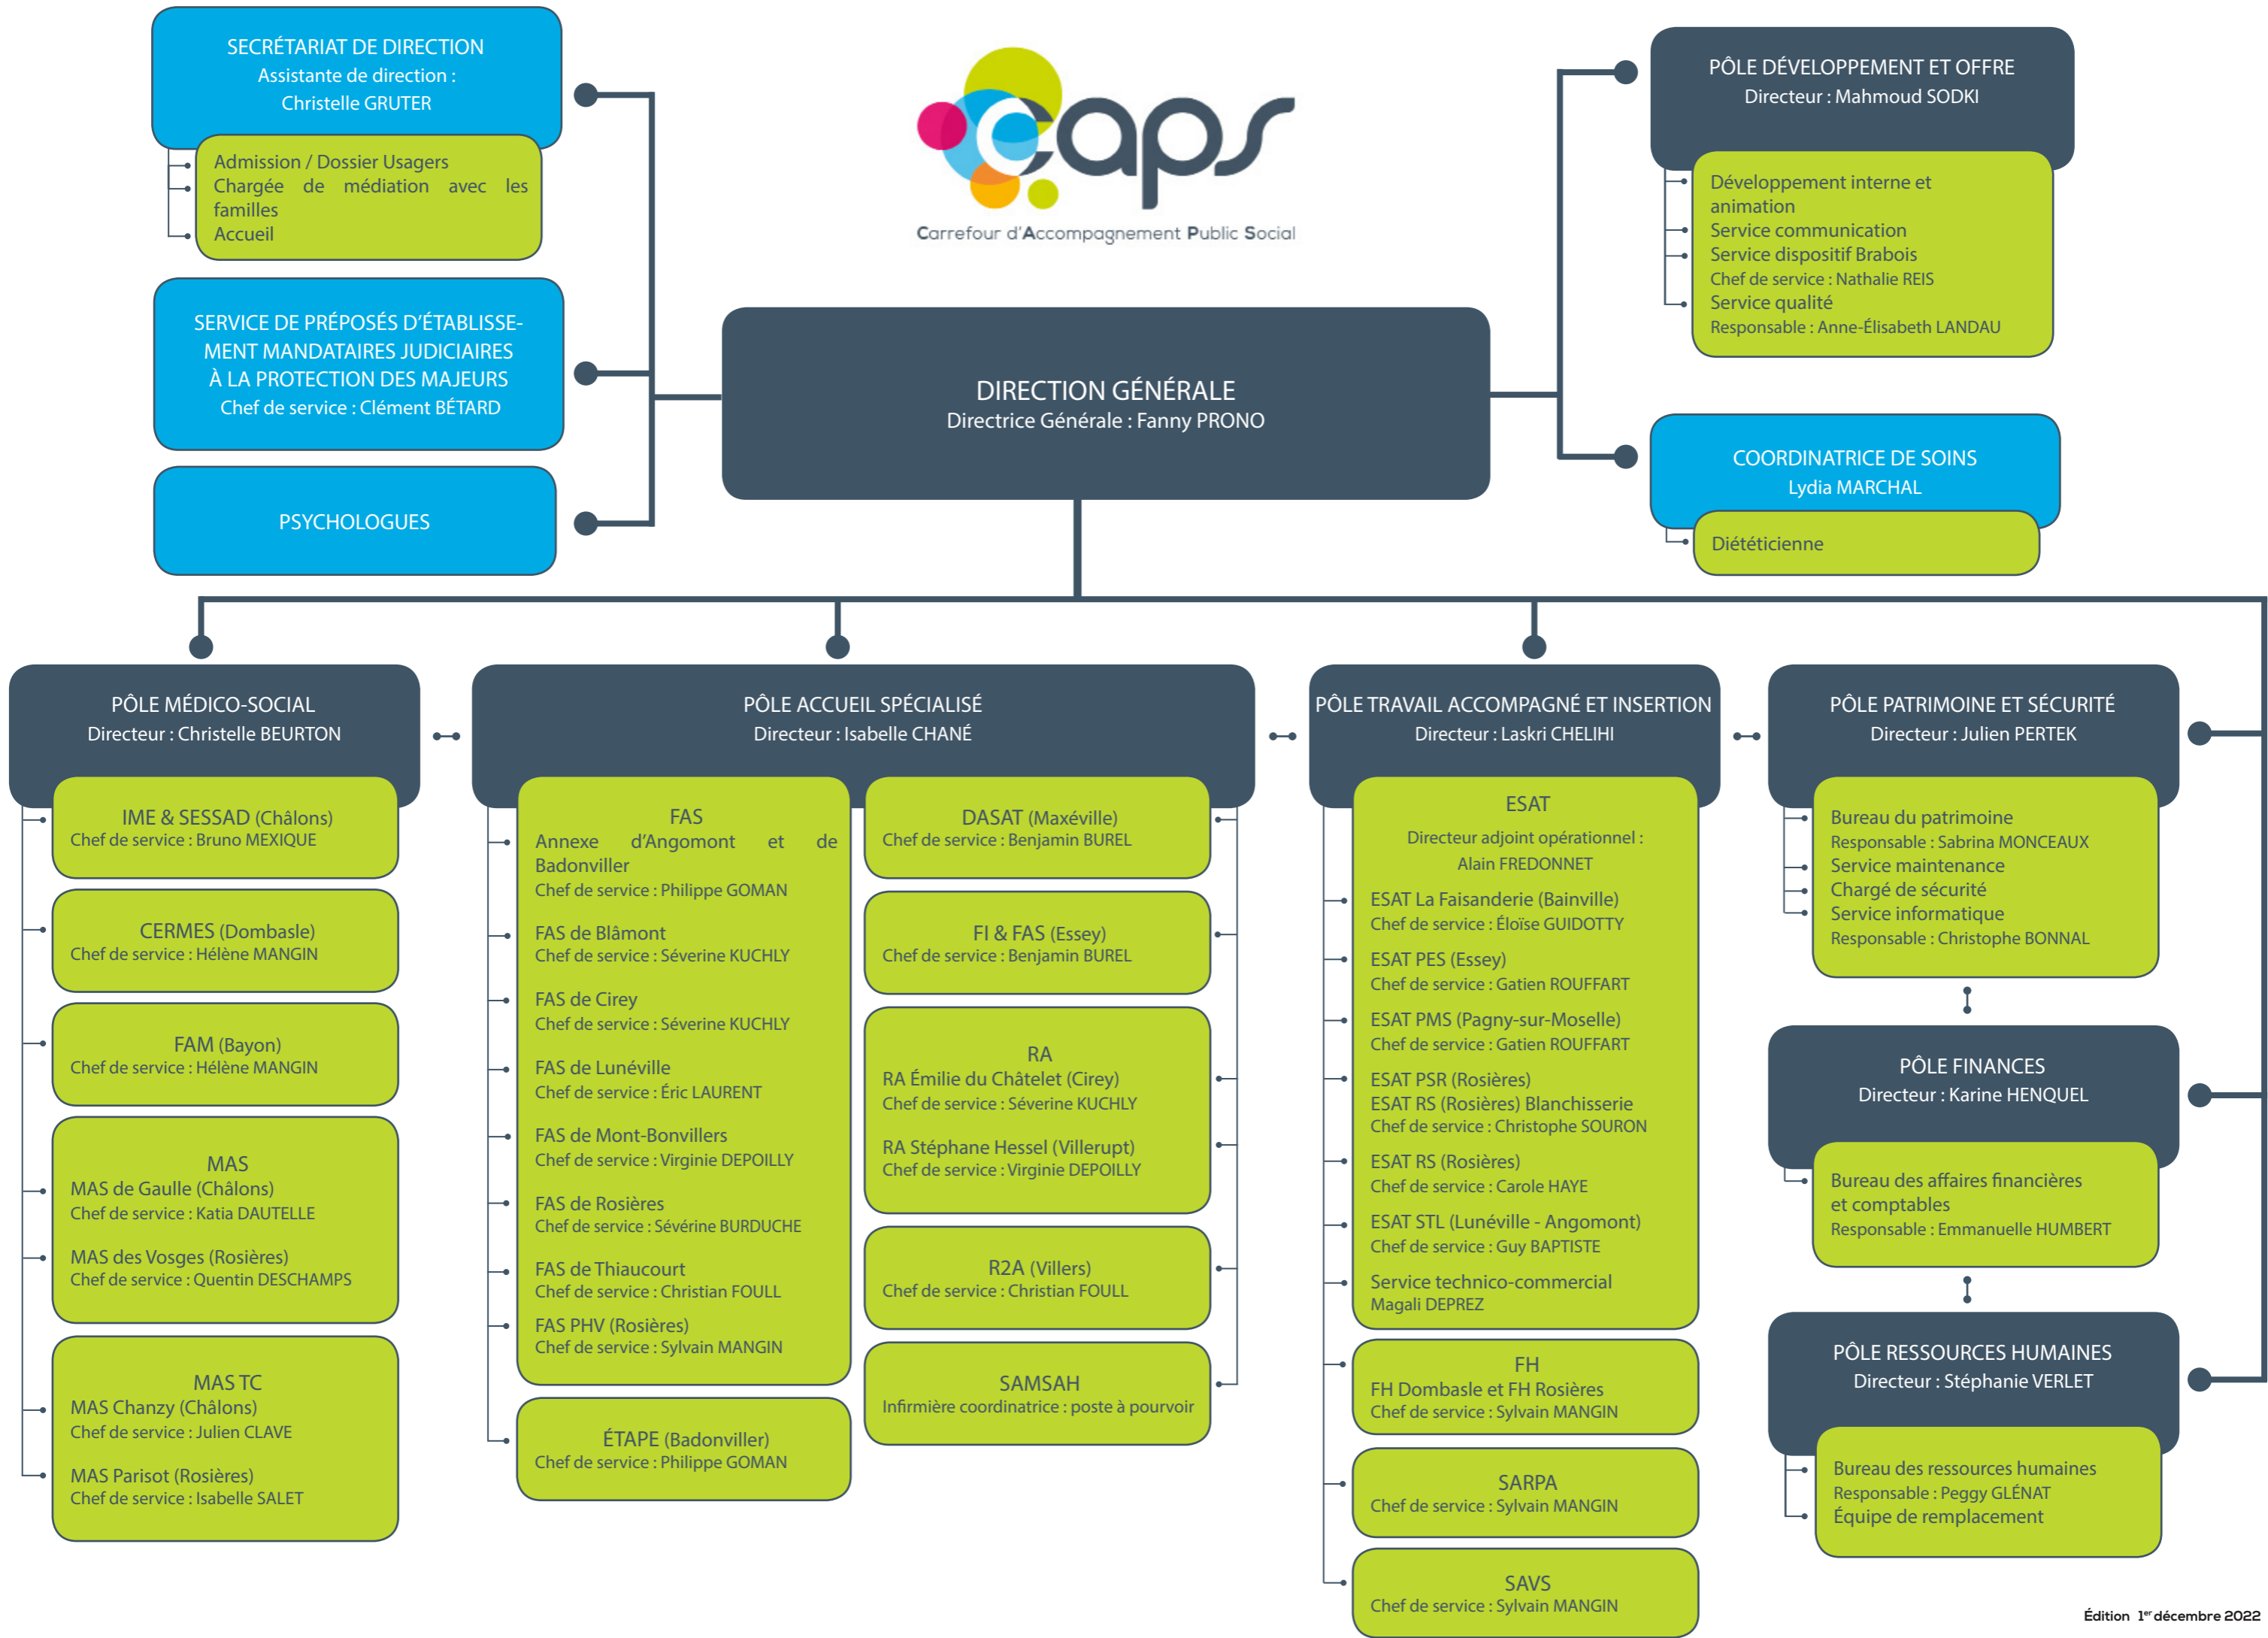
SECRÉTARIAT DE DIRECTION
Assistante de direction :
Christelle GRUTER

Admission / Dossier Usagers
Chargée de médiation avec les familles
Accueil

SERVICE DE PRÉPOSÉS D'ÉTABLISSEMENT MANDATAIRES JUDICIAIRES À LA PROTECTION DES MAJEURS
Chef de service : Clément BÉTARD

PSYCHOLOGUES

caps
Carrefour d'Accompagnement Public Social

DIRECTION GÉNÉRALE
Directrice Générale : Fanny PRONO

PÔLE DÉVELOPPEMENT ET OFFRE
Directeur : Mahmoud SODKI

Développement interne et animation
Service communication
Service dispositif Brabois
Chef de service : Nathalie REIS
Service qualité
Responsable : Anne-Élisabeth LANDAU

COORDINATRICE DE SOINS
Lydia MARCHAL

Diététicienne

PÔLE MÉDICO-SOCIAL
Directeur : Christelle BEURTON

IME & SESSAD (Châlons)
Chef de service : Bruno MEXIQUE

CERMES (Dombasle)
Chef de service : Hélène MANGIN

FAM (Bayon)
Chef de service : Hélène MANGIN

MAS
MAS de Gaulle (Châlons)
Chef de service : Katia DAUTELLE
MAS des Vosges (Rosières)
Chef de service : Quentin DESCHAMPS

MAS TC
MAS Chanzy (Châlons)
Chef de service : Julien CLAVE
MAS Parisot (Rosières)
Chef de service : Isabelle SALET

PÔLE ACCUEIL SPÉCIALISÉ
Directeur : Isabelle CHANÉ

FAS
Annexe d'Angomont et de Badonviller
Chef de service : Philippe GOMAN
FAS de Blâmont
Chef de service : Séverine KUCHLY
FAS de Cirey
Chef de service : Séverine KUCHLY
FAS de Lunéville
Chef de service : Éric LAURENT
FAS de Mont-Bonvillers
Chef de service : Virginie DEPOILLY
FAS de Rosières
Chef de service : Sévérine BURDUCHE
FAS de Thiaucourt
Chef de service : Christian FOULL
FAS PHV (Rosières)
Chef de service : Sylvain MANGIN

ÉTAPE (Badonviller)
Chef de service : Philippe GOMAN

DASAT (Maxéville)
Chef de service : Benjamin BUREL

FI & FAS (Essey)
Chef de service : Benjamin BUREL

RA
RA Émilie du Châtelet (Cirey)
Chef de service : Séverine KUCHLY
RA Stéphane Hessel (Villerupt)
Chef de service : Virginie DEPOILLY

R2A (Villers)
Chef de service : Christian FOULL

SAMSAH
Infirmière coordinatrice : poste à pourvoir

PÔLE TRAVAIL ACCOMPAGNÉ ET INSERTION
Directeur : Laskri CHELIHI

ESAT
Directeur adjoint opérationnel :
Alain FREDONNET
ESAT La Faisanderie (Bainville)
Chef de service : Éloïse GUIDOTTY
ESAT PES (Essey)
Chef de service : Gatien ROUFFART
ESAT PMS (Pagny-sur-Moselle)
Chef de service : Gatien ROUFFART
ESAT PSR (Rosières)
ESAT RS (Rosières) Blanchisserie
Chef de service : Christophe SOURON
ESAT RS (Rosières)
Chef de service : Carole HAYE
ESAT STL (Lunéville - Angomont)
Chef de service : Guy BAPTISTE
Service technico-commercial
Magali DEPREZ

FH
FH Dombasle et FH Rosières
Chef de service : Sylvain MANGIN

SARPA
Chef de service : Sylvain MANGIN

SAVS
Chef de service : Sylvain MANGIN

PÔLE PATRIMOINE ET SÉCURITÉ
Directeur : Julien PERTEK

Bureau du patrimoine
Responsable : Sabrina MONCEAUX
Service maintenance
Chargé de sécurité
Service informatique
Responsable : Christophe BONNAL

PÔLE FINANCES
Directeur : Karine HENQUEL

Bureau des affaires financières et comptables
Responsable : Emmanuelle HUMBERT

PÔLE RESSOURCES HUMAINES
Directeur : Stéphanie VERLET

Bureau des ressources humaines
Responsable : Peggy GLÉNAT
Équipe de remplacement

Édition 1$^{er}$ décembre 2022